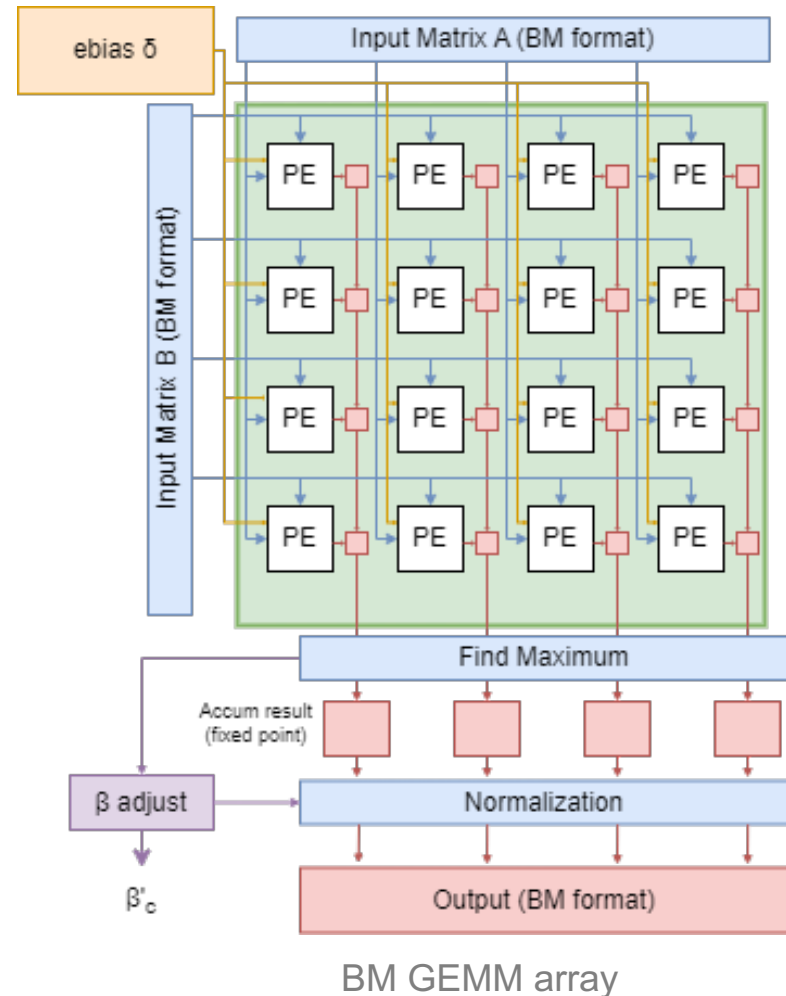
ebias δ

Input Matrix A (BM format)

Input Matrix B (BM format)

PE PE PE PE
PE PE PE PE
PE PE PE PE
PE PE PE PE

Find Maximum

Accum result (fixed point)

β adjust

Normalization

$\beta'_c$

Output (BM format)

BM GEMM array